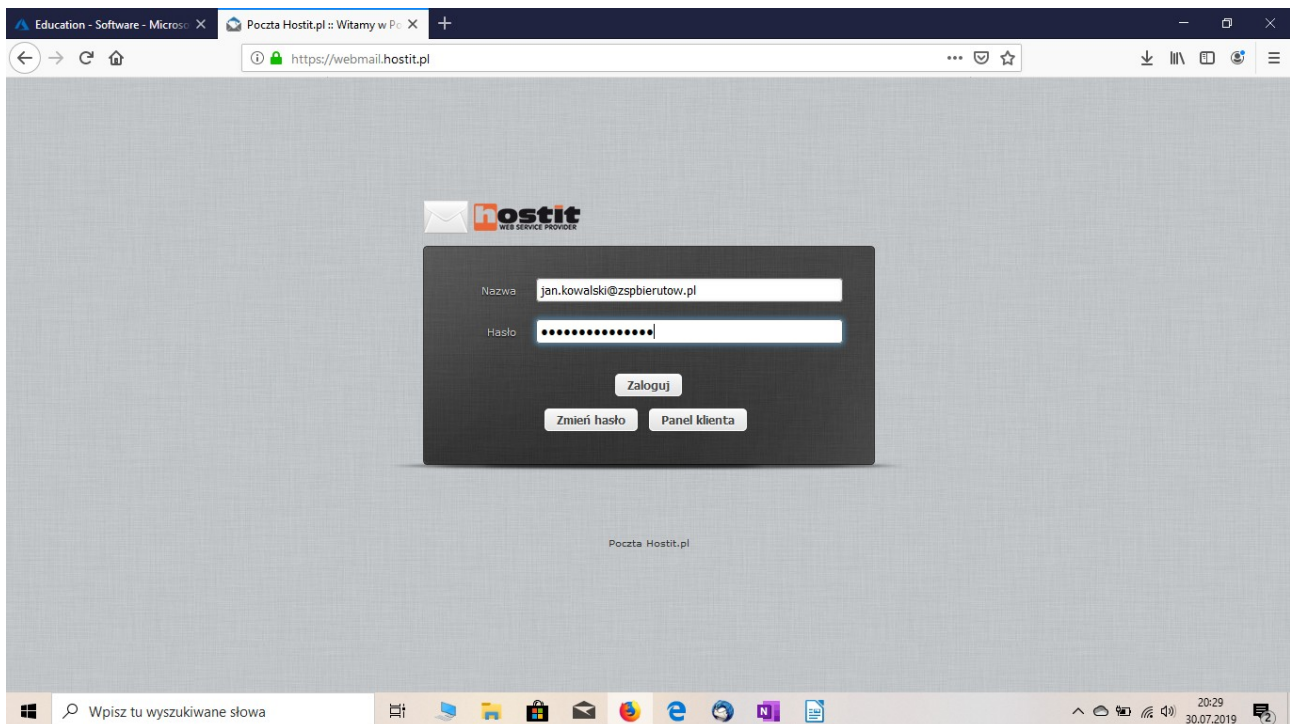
Education - Software - Microso

Poczta Hostit.pl :: Witamy w Po

https://webmail.hostit.pl

hostit
WEB SERVICE PROVIDER

Nazwa jan.kowalski@zspbierutow.pl

Hasło •••••••••••••••

Zaloguj

Zmień hasło

Panel klienta

Poczta Hostit.pl

Wpisz tu wyszukiwane słowa

20:29
30.07.2019